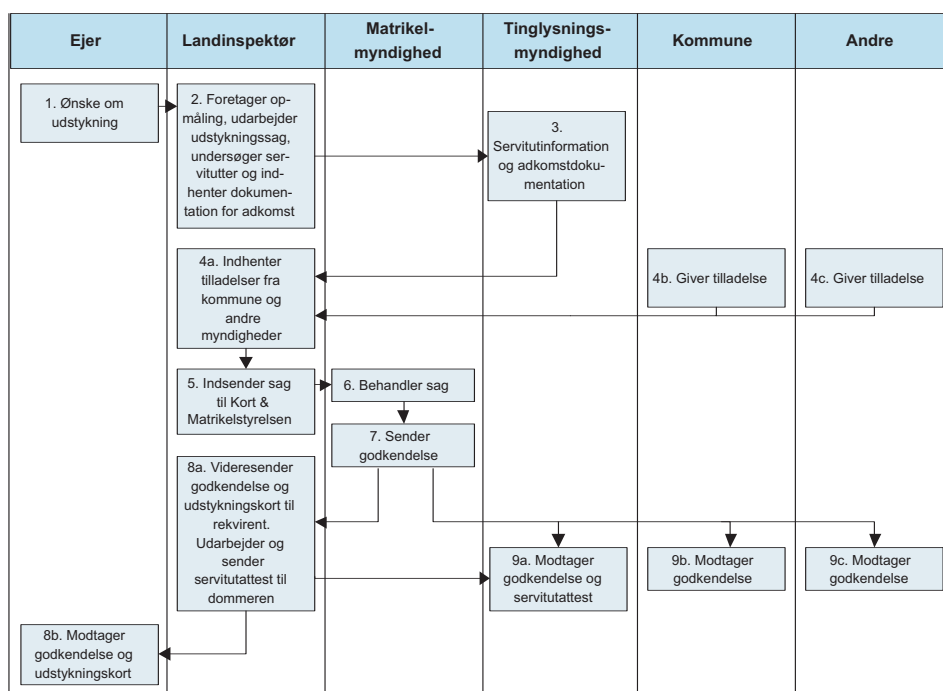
| Ejer | Landinspektør | Matrikelmyndighed | Tinglysningsmyndighed | Kommune | Andre |
|---|---|---|---|---|---|

1. Ønske om udstykning

2. Foretager opmåling, udarbejder udstykningssag, undersøger servitutter og indhenter dokumentation for adkomst

3. Servitutinformation og adkomstdokumentation

4a. Indhenter tilladelser fra kommune og andre myndigheder

4b. Giver tilladelse

4c. Giver tilladelse

5. Indsender sag til Kort & Matrikelstyrelsen

6. Behandler sag

7. Sender godkendelse

8a. Videresender godkendelse og udstykningskort til rekvirent. Udarbejder og sender servitutattest til dommeren

9a. Modtager godkendelse og servitutattest

9b. Modtager godkendelse

9c. Modtager godkendelse

8b. Modtager godkendelse og udstykningskort